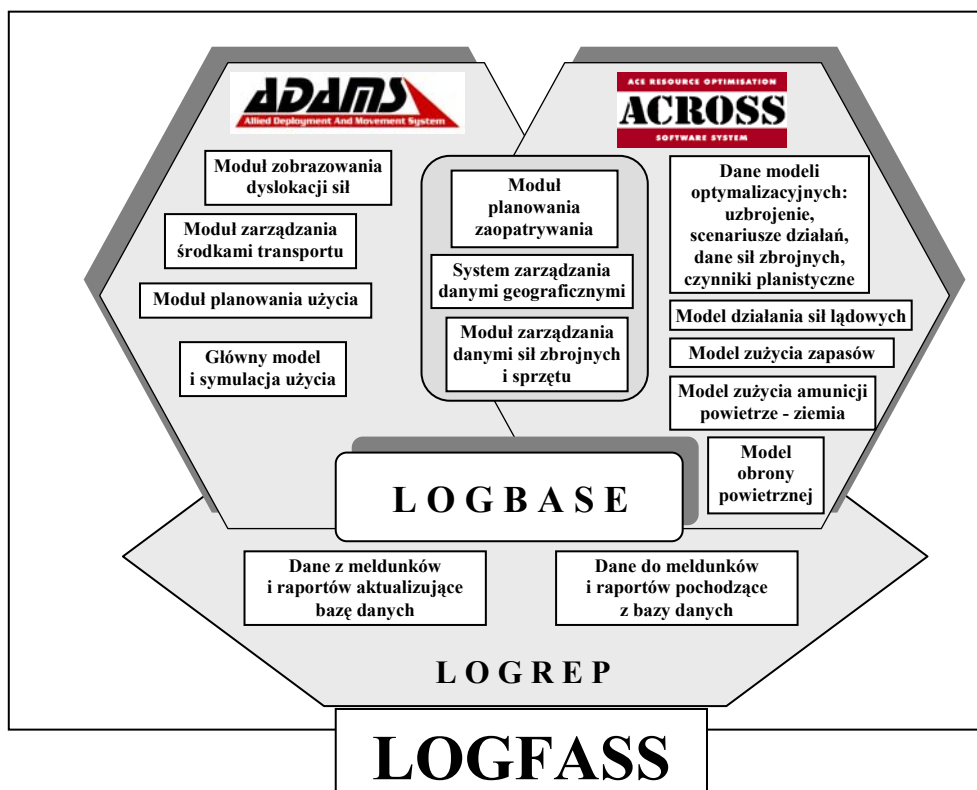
ADAMS
Allied Deployment And Movement System

ACE RESOURCE OPTIMISATION
ACROSS
SOFTWARE SYSTEM

Moduł zobrazowania dyslokacji sił

Moduł zarządzania środkami transportu

Moduł planowania użycia

Główny model i symulacja użycia

Moduł planowania zaopatrywania

System zarządzania danymi geograficznymi

Moduł zarządzania danymi sił zbrojnych i sprzętu

Dane modeli optymalizacyjnych: uzbrojenie, scenariusze działań, dane sił zbrojnych, czynniki planistyczne

Model działania sił lądowych

Model zużycia zapasów

Model zużycia amunicji powietrze - ziemia

Model obrony powietrznej

L O G B A S E

Dane z meldunków i raportów aktualizujące bazę danych

Dane do meldunków i raportów pochodzące z bazy danych

L O G R E P

LOGFASS